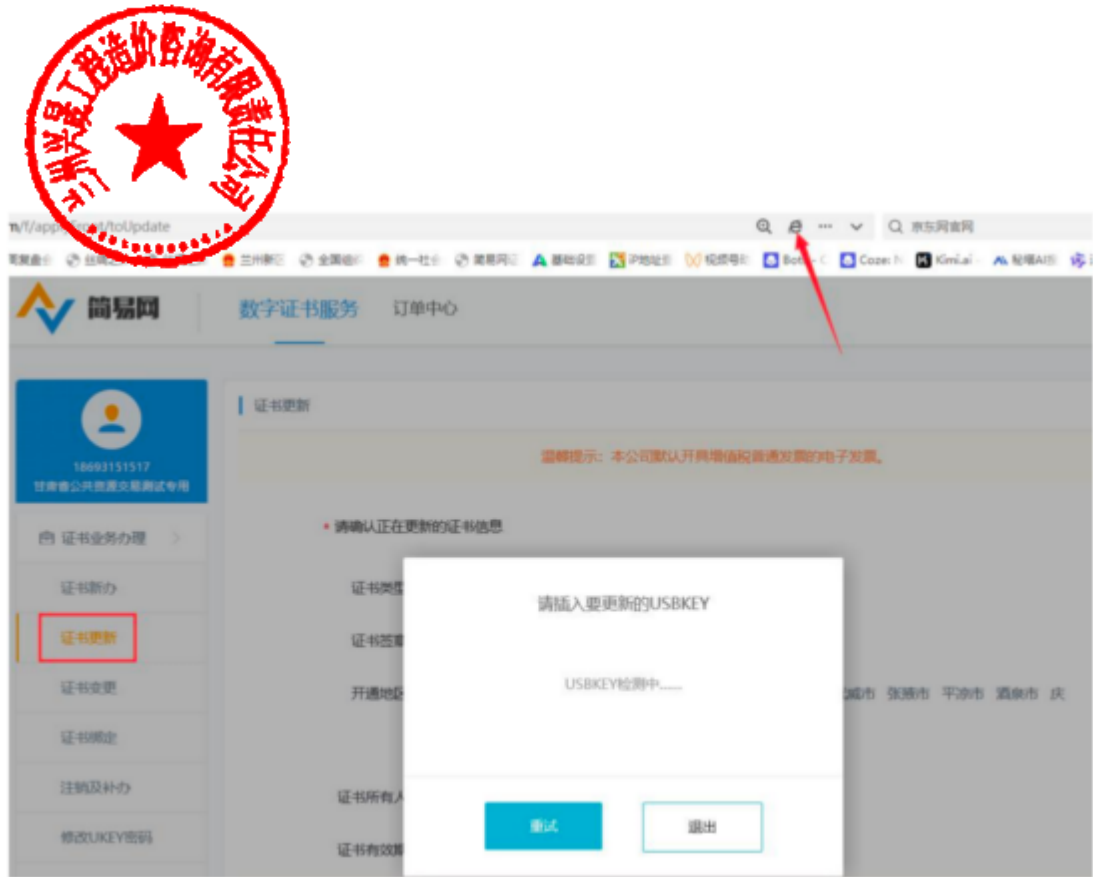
兰州兴盈工程造价咨询有限责任公司

n/f/app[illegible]/toUpdate

京东网官网

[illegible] 兰州新区 全国组织 统一社会 简易网 基础设置 IP地址 视频号 Bot Coze Kimi.ai 秘塔AI搜

简易网 数字证书服务 订单中心

18693151517
甘肃省公共资源交易测试专用

证书业务办理
证书新办
证书更新
证书变更
证书绑定
注销及补办
修改UKEY密码

证书更新

温馨提示：本公司默认开具增值税普通发票的电子发票。

* 请确认正在更新的证书信息

证书类型
证书签章
开通地区
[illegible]城市 张掖市 平凉市 酒泉市 庆
证书所有人
证书有效期

请插入要更新的USBKEY

USBKEY检测中......

重试 退出